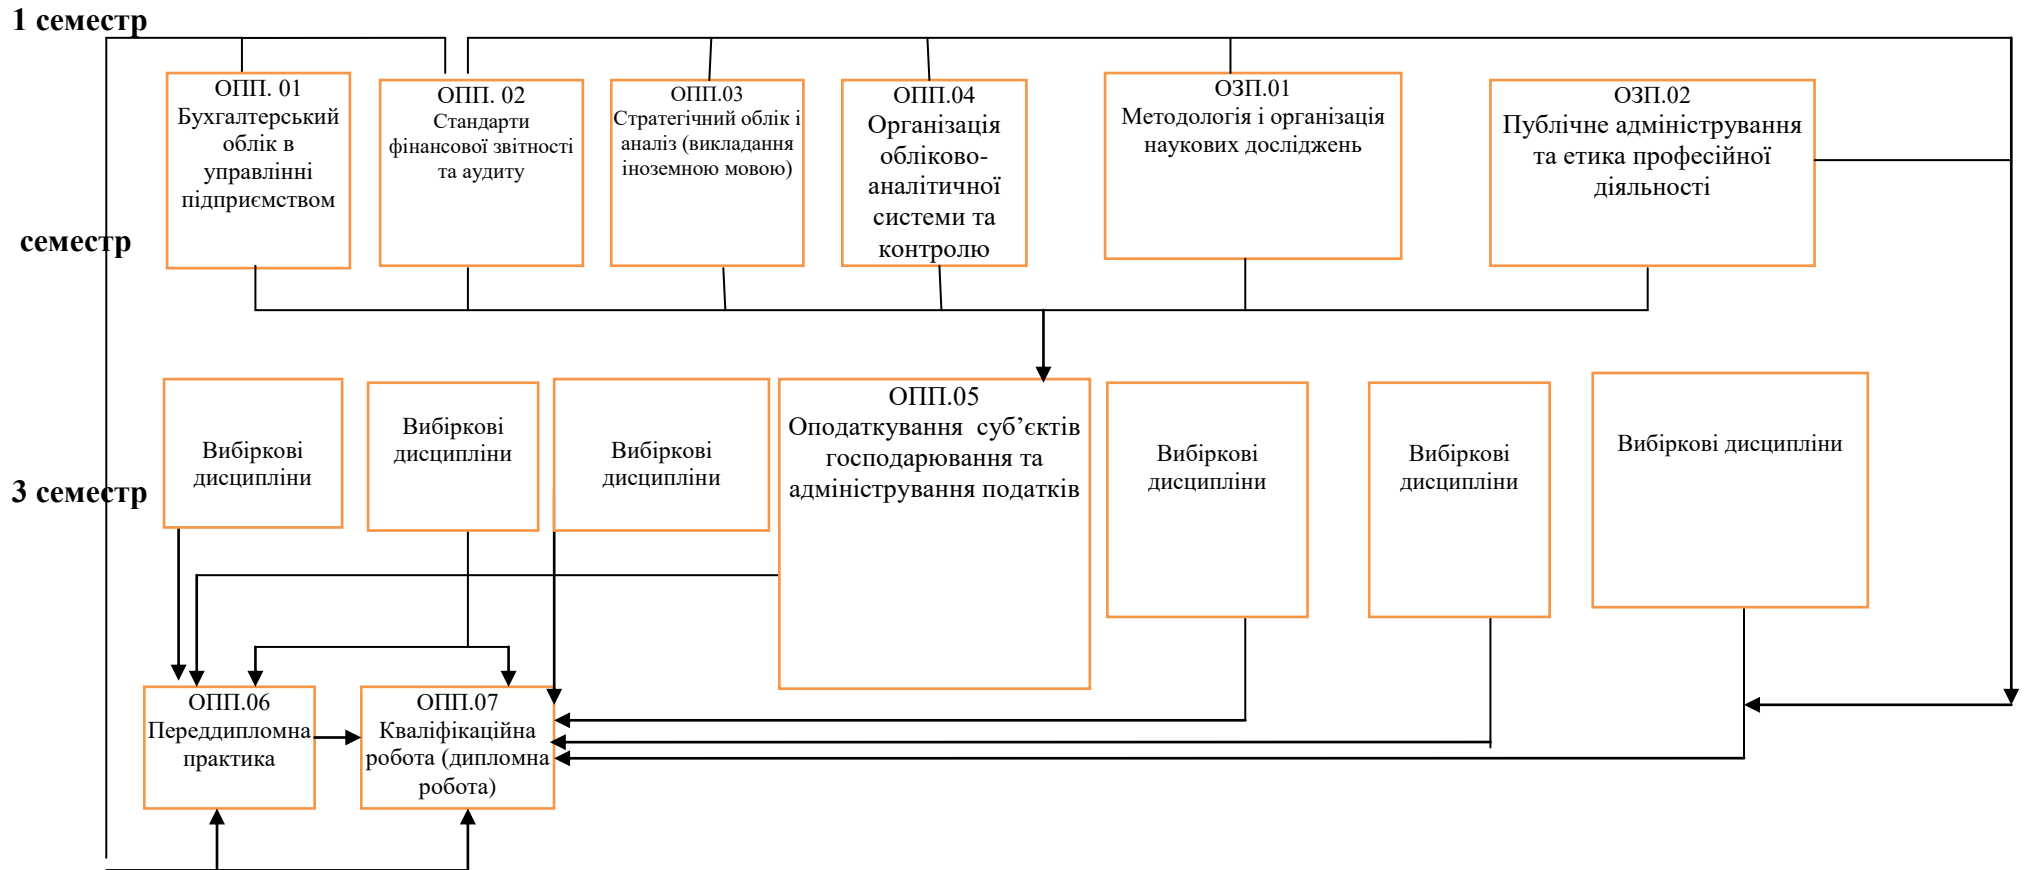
1 семестр

ОПП. 01 Бухгалтерський облік в управлінні підприємством

ОПП. 02 Стандарти фінансової звітності та аудиту

ОПП.03 Стратегічний облік і аналіз (викладання іноземною мовою)

ОПП.04 Організація обліково-аналітичної системи та контролю

ОЗП.01 Методологія і організація наукових досліджень

ОЗП.02 Публічне адміністрування та етика професійної діяльності

семестр

Вибіркові дисципліни

Вибіркові дисципліни

Вибіркові дисципліни

ОПП.05 Оподаткування суб'єктів господарювання та адміністрування податків

Вибіркові дисципліни

Вибіркові дисципліни

Вибіркові дисципліни

3 семестр

ОПП.06 Переддипломна практика

ОПП.07 Кваліфікаційна робота (дипломна робота)